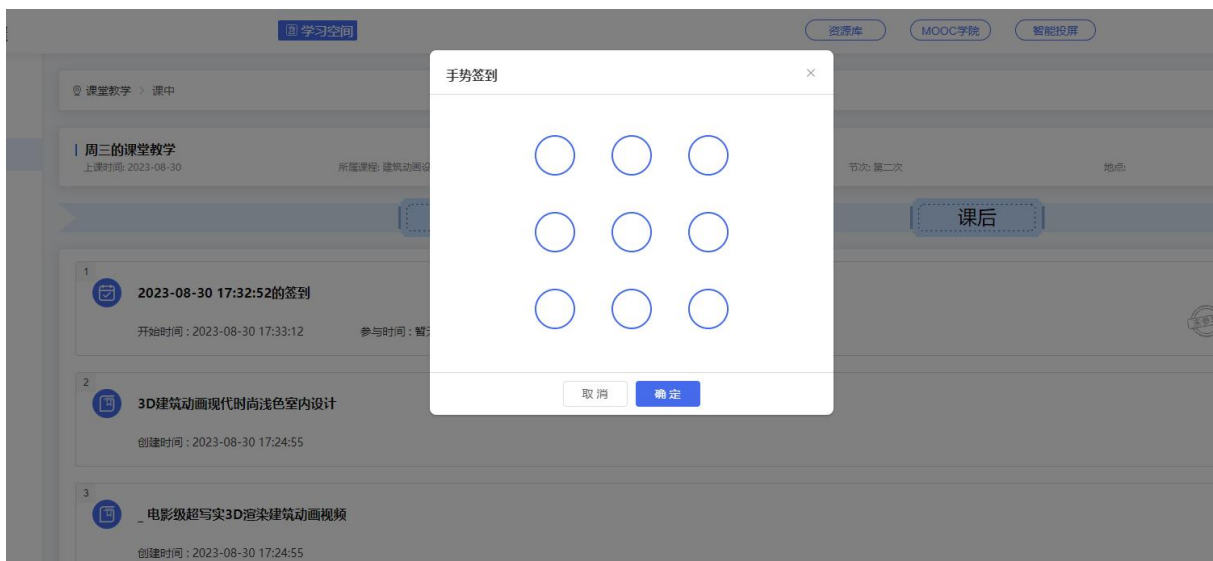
学习空间

资源库 MOOC学院 智能投屏

课堂教学 > 课中

| 周三的课堂教学
上课时间: 2023-08-30 所属课程: 建筑动画设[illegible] 节次: 第二次 地点:

课后

1
2023-08-30 17:32:52的签到
开始时间：2023-08-30 17:33:12 参与时间：暂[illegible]

2
3D建筑动画现代时尚浅色室内设计
创建时间：2023-08-30 17:24:55

3
_ 电影级超写实3D渲染建筑动画视频
创建时间：2023-08-30 17:24:55

手势签到

取消 确定